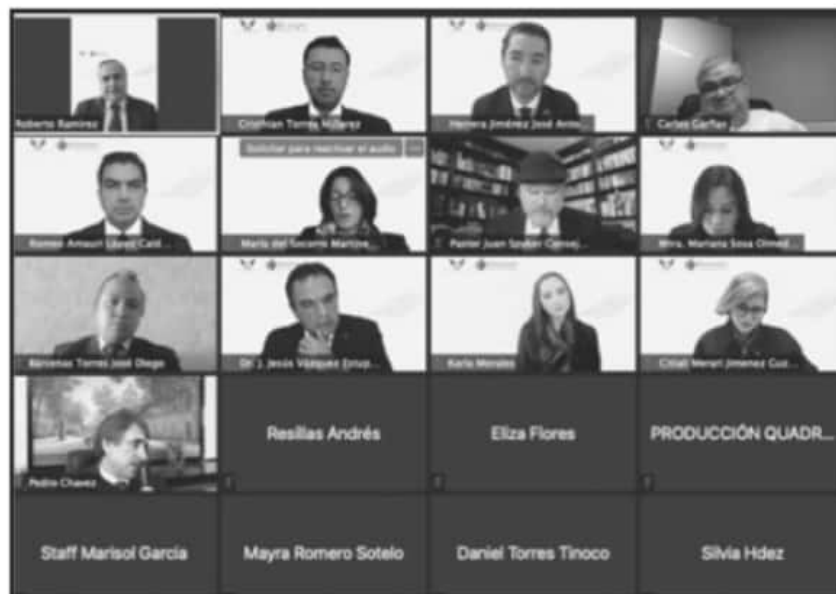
Roberto Ramírez

Cristhian Torres Núñez

Herrera Jiménez José Anto...

Carlos Cañas

Solicitar para reactivar el audio

Romeo Amaury López Cald...

María del Socorro Martínez...

Pastor Juan Soubet Consej...

Mtra. Mariana Sosa Olmed...

Briones Torres José Diego

Dr. J. Jesús Vázquez Izrup...

Karla Morales

Citlali Nereri Jiménez Cur...

Pedro Chavez

Resillas Andrés

Eliza Flores

PRODUCCIÓN QUADR...

Staff Marisol García

Mayra Romero Sotelo

Daniel Torres Tinoco

Silvia Hdez